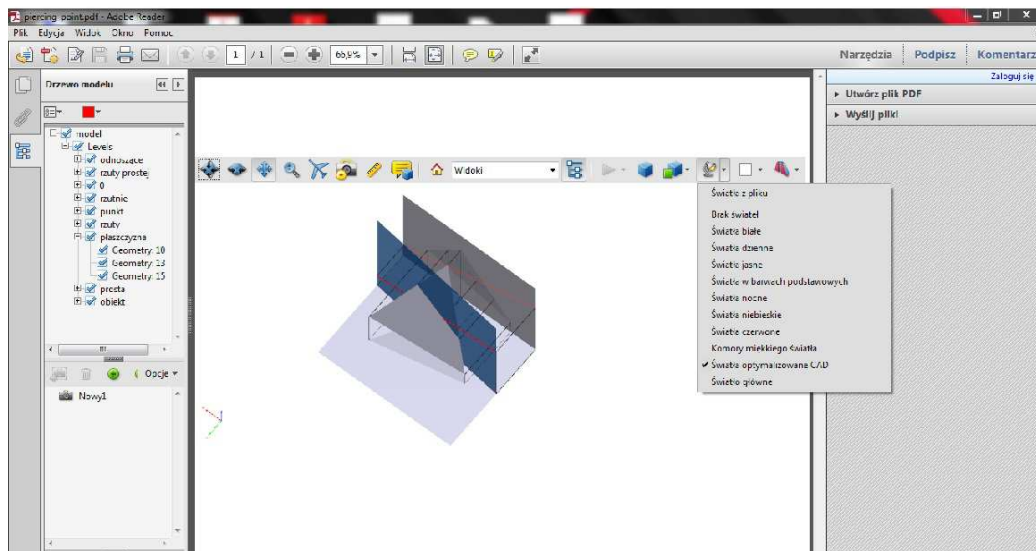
piercing point.pdf - Adobe Reader
Plik Edycja Widok Okno Pomoc
1 / 1
66,9%
Narzędzia Podpisz Komentarz
Zaloguj się
▸ Utwórz plik PDF
▸ Wyślij pliki
Drzewo modelu
model
Levels
odnoszące
rzuty prostej
0
rzutnie
punkt
rzuty
płaszczyzna
Geometry 10
Geometry 13
Geometry 15
prosta
obiekt
Opcje
Nowy1
Widoki
Światło z pliku
Brak świateł
Światło białe
Światła dzienne
Światło jasne
Światło w barwach podstawowych
Światła nocne
Światła niebieskie
Światło czerwone
Komory miękkiego światła
✔ Światła optymalizowane CAD
Światło główne